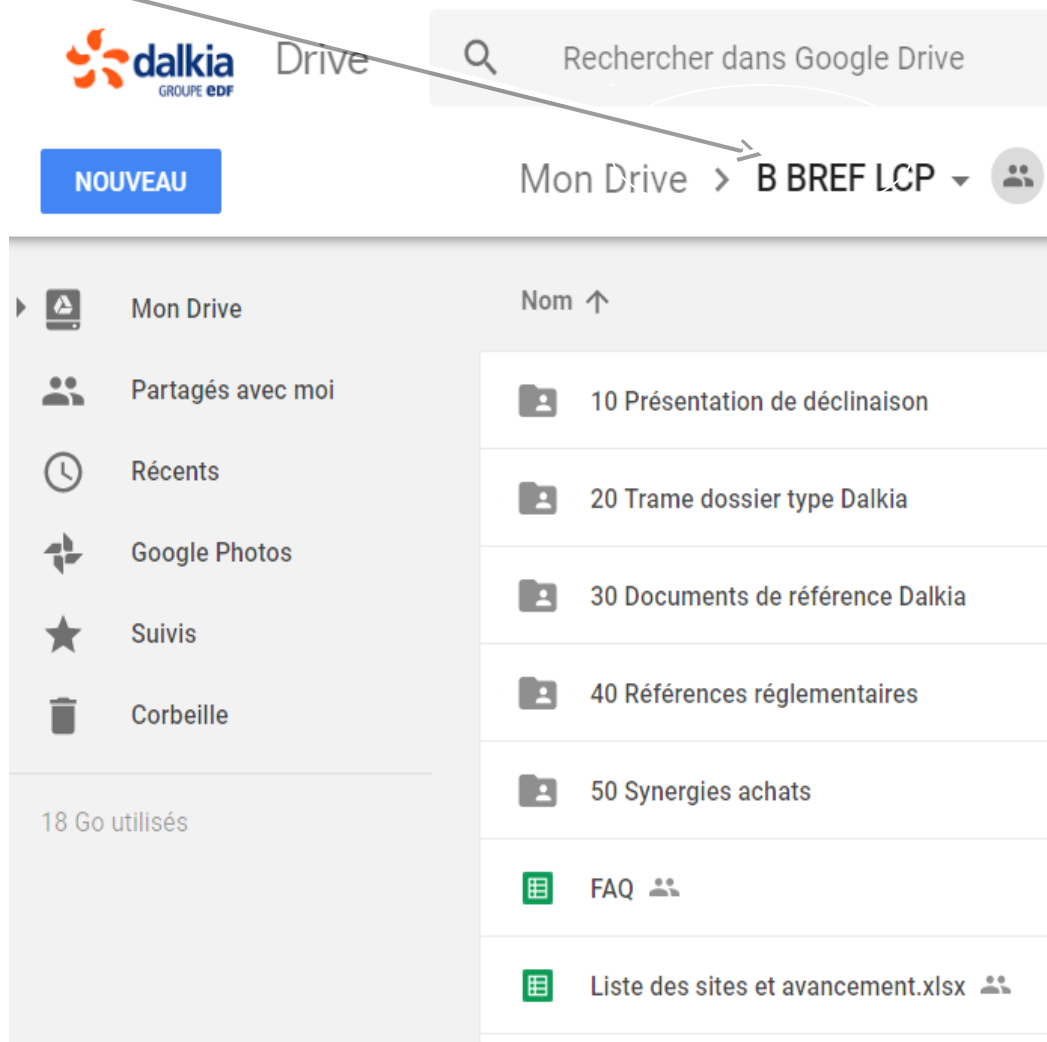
dalkia
GROUPE EDF
Drive

Rechercher dans Google Drive

NOUVEAU

Mon Drive > B BREF LCP

Mon Drive
Partagés avec moi
Récents
Google Photos
Suivis
Corbeille

18 Go utilisés

Nom

10 Présentation de déclinaison
20 Trame dossier type Dalkia
30 Documents de référence Dalkia
40 Références réglementaires
50 Synergies achats
FAQ
Liste des sites et avancement.xlsx